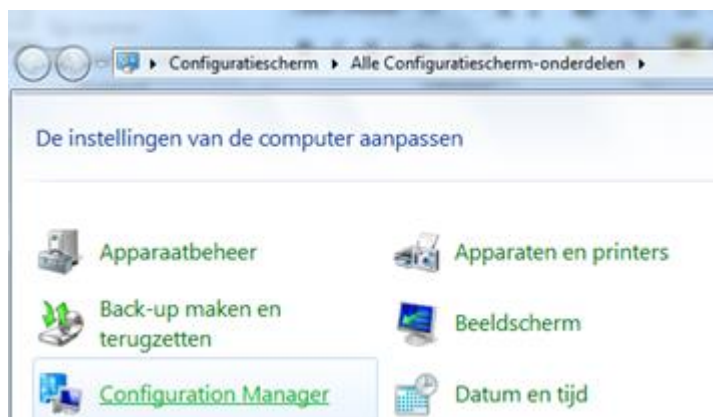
▸ Configuratiescherm ▸ Alle Configuratiescherm-onderdelen ▸

De instellingen van de computer aanpassen

Apparaatbeheer

Apparaten en printers

Back-up maken en terugzetten

Beeldscherm

Configuration Manager

Datum en tijd